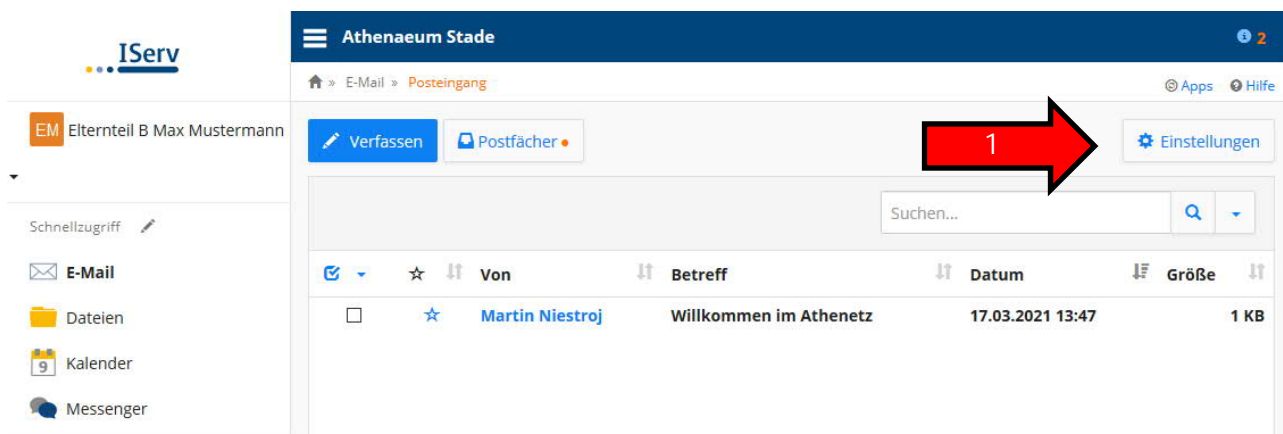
IServ

EM Elternteil B Max Mustermann

Schnellzugriff

E-Mail

Dateien

9 Kalender

Messenger

Athenaeum Stade

2

» E-Mail » Posteingang

Apps Hilfe

Verfassen

Postfächer

1

Einstellungen

Suchen...

| | ☆ | Von | Betreff | Datum | Größe |
|---|---|---|---|---|---|
| ☐ | ☆ | Martin Niestroj | Willkommen im Athenetz | 17.03.2021 13:47 | 1 KB |